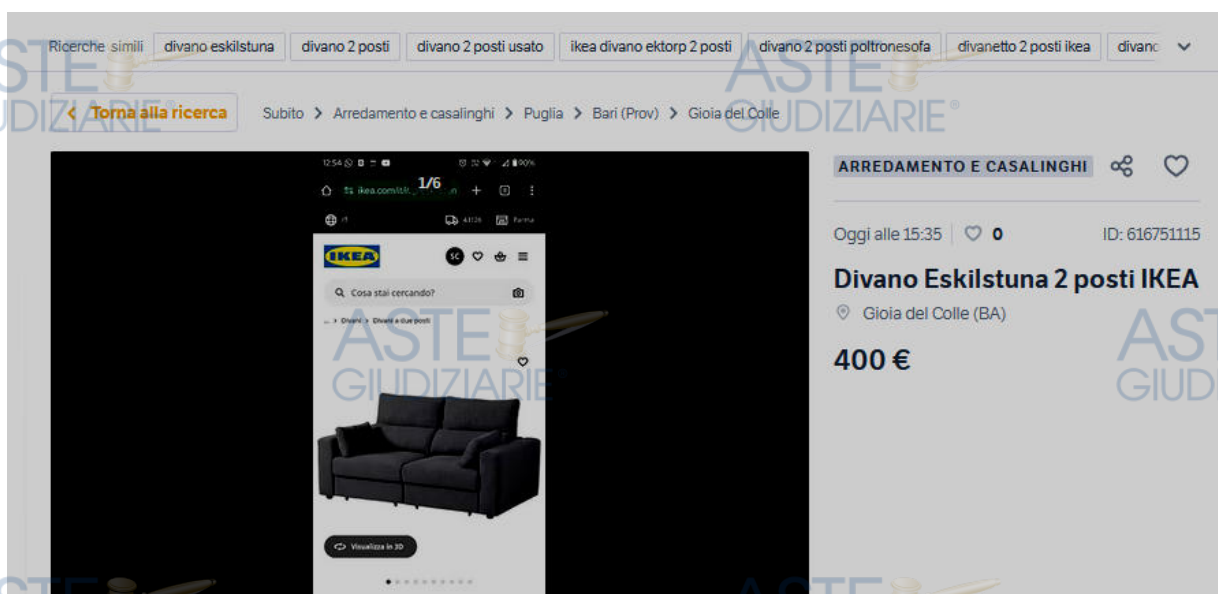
Ricerche simili divano eskilstuna divano 2 posti divano 2 posti usato ikea divano ektorp 2 posti divano 2 posti poltronesofa divanetto 2 posti ikea divano

ASTE GIUDIZIARIE®

Torna alla ricerca

Subito > Arredamento e casalinghi > Puglia > Bari (Prov) > Gioia del Colle

1/6

IKEA

Cosa stai cercando?

... > Divani > Divani a due posti

Visualizza in 3D

ARREDAMENTO E CASALINGHI

Oggi alle 15:35 0 ID: 616751115

Divano Eskilstuna 2 posti IKEA

Gioia del Colle (BA)

400 €